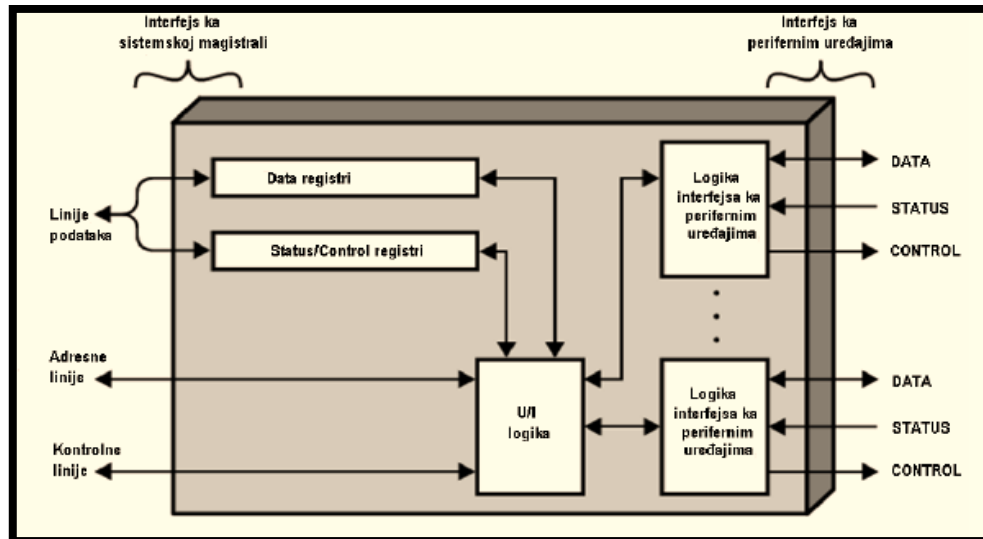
Interfejs ka sistemskoj magistrali

Interfejs ka perifernim uređajima

Data registri

Status/Control registri

Linije podataka

Logika interfejsa ka perifernim uređajima

DATA

STATUS

CONTROL

Adresne linije

U/I logika

Logika interfejsa ka perifernim uređajima

DATA

STATUS

CONTROL

Kontrolne linije